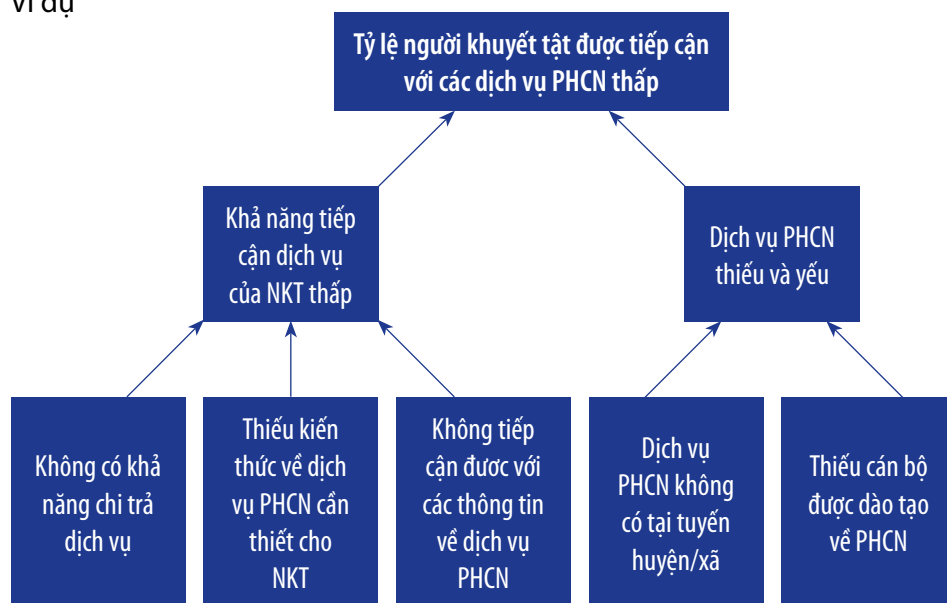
Ví dụ

Tỷ lệ người khuyết tật được tiếp cận với các dịch vụ PHCN thấp

Khả năng tiếp cận dịch vụ của NKT thấp

Dịch vụ PHCN thiếu và yếu

Không có khả năng chi trả dịch vụ

Thiếu kiến thức về dịch vụ PHCN cần thiết cho NKT

Không tiếp cận được với các thông tin về dịch vụ PHCN

Dịch vụ PHCN không có tại tuyến huyện/xã

Thiếu cán bộ được dào tạo về PHCN